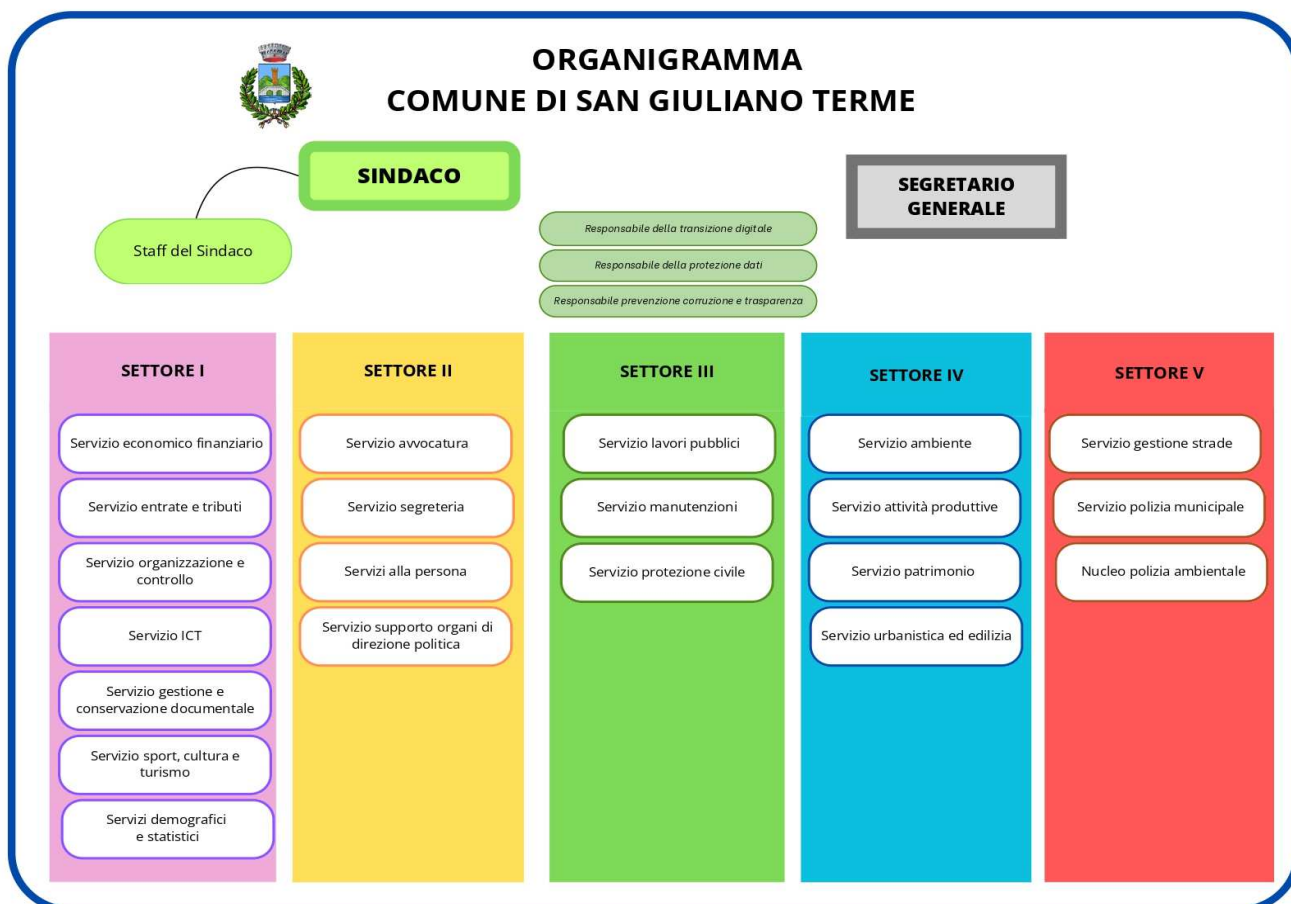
ORGANIGRAMMA
COMUNE DI SAN GIULIANO TERME

SINDACO

Staff del Sindaco

Responsabile della transizione digitale

Responsabile della protezione dati

Responsabile prevenzione corruzione e trasparenza

SEGRETARIO GENERALE

SETTORE I

Servizio economico finanziario

Servizio entrate e tributi

Servizio organizzazione e controllo

Servizio ICT

Servizio gestione e conservazione documentale

Servizio sport, cultura e turismo

Servizi demografici e statistici

SETTORE II

Servizio avvocatura

Servizio segreteria

Servizi alla persona

Servizio supporto organi di direzione politica

SETTORE III

Servizio lavori pubblici

Servizio manutenzioni

Servizio protezione civile

SETTORE IV

Servizio ambiente

Servizio attività produttive

Servizio patrimonio

Servizio urbanistica ed edilizia

SETTORE V

Servizio gestione strade

Servizio polizia municipale

Nucleo polizia ambientale